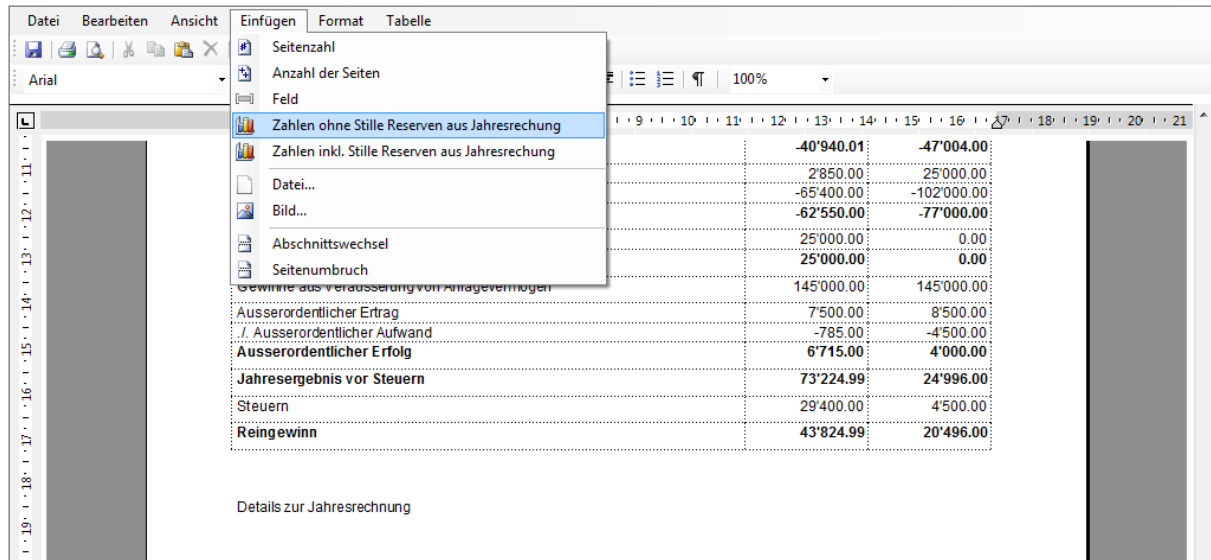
Datei Bearbeiten Ansicht Einfügen Format Tabelle

Arial

Seitenzahl
Anzahl der Seiten
Feld
Zahlen ohne Stille Reserven aus Jahresrechung
Zahlen inkl. Stille Reserven aus Jahresrechung
Datei...
Bild...
Abschnittswechsel
Seitenumbruch

100%

| | | |
|---|---|---|
| | -40'940.01 | -47'004.00 |
| | 2'850.00 | 25'000.00 |
| | -65'400.00 | -102'000.00 |
| | -62'550.00 | -77'000.00 |
| | 25'000.00 | 0.00 |
| | 25'000.00 | 0.00 |
| Gewinne aus Veräusserung von Anlagevermögen | 145'000.00 | 145'000.00 |
| Ausserordentlicher Ertrag | 7'500.00 | 8'500.00 |
| ./. Ausserordentlicher Aufwand | -785.00 | -4'500.00 |
| Ausserordentlicher Erfolg | 6'715.00 | 4'000.00 |
| Jahresergebnis vor Steuern | 73'224.99 | 24'996.00 |
| Steuern | 29'400.00 | 4'500.00 |
| Reingewinn | 43'824.99 | 20'496.00 |

Details zur Jahresrechnung